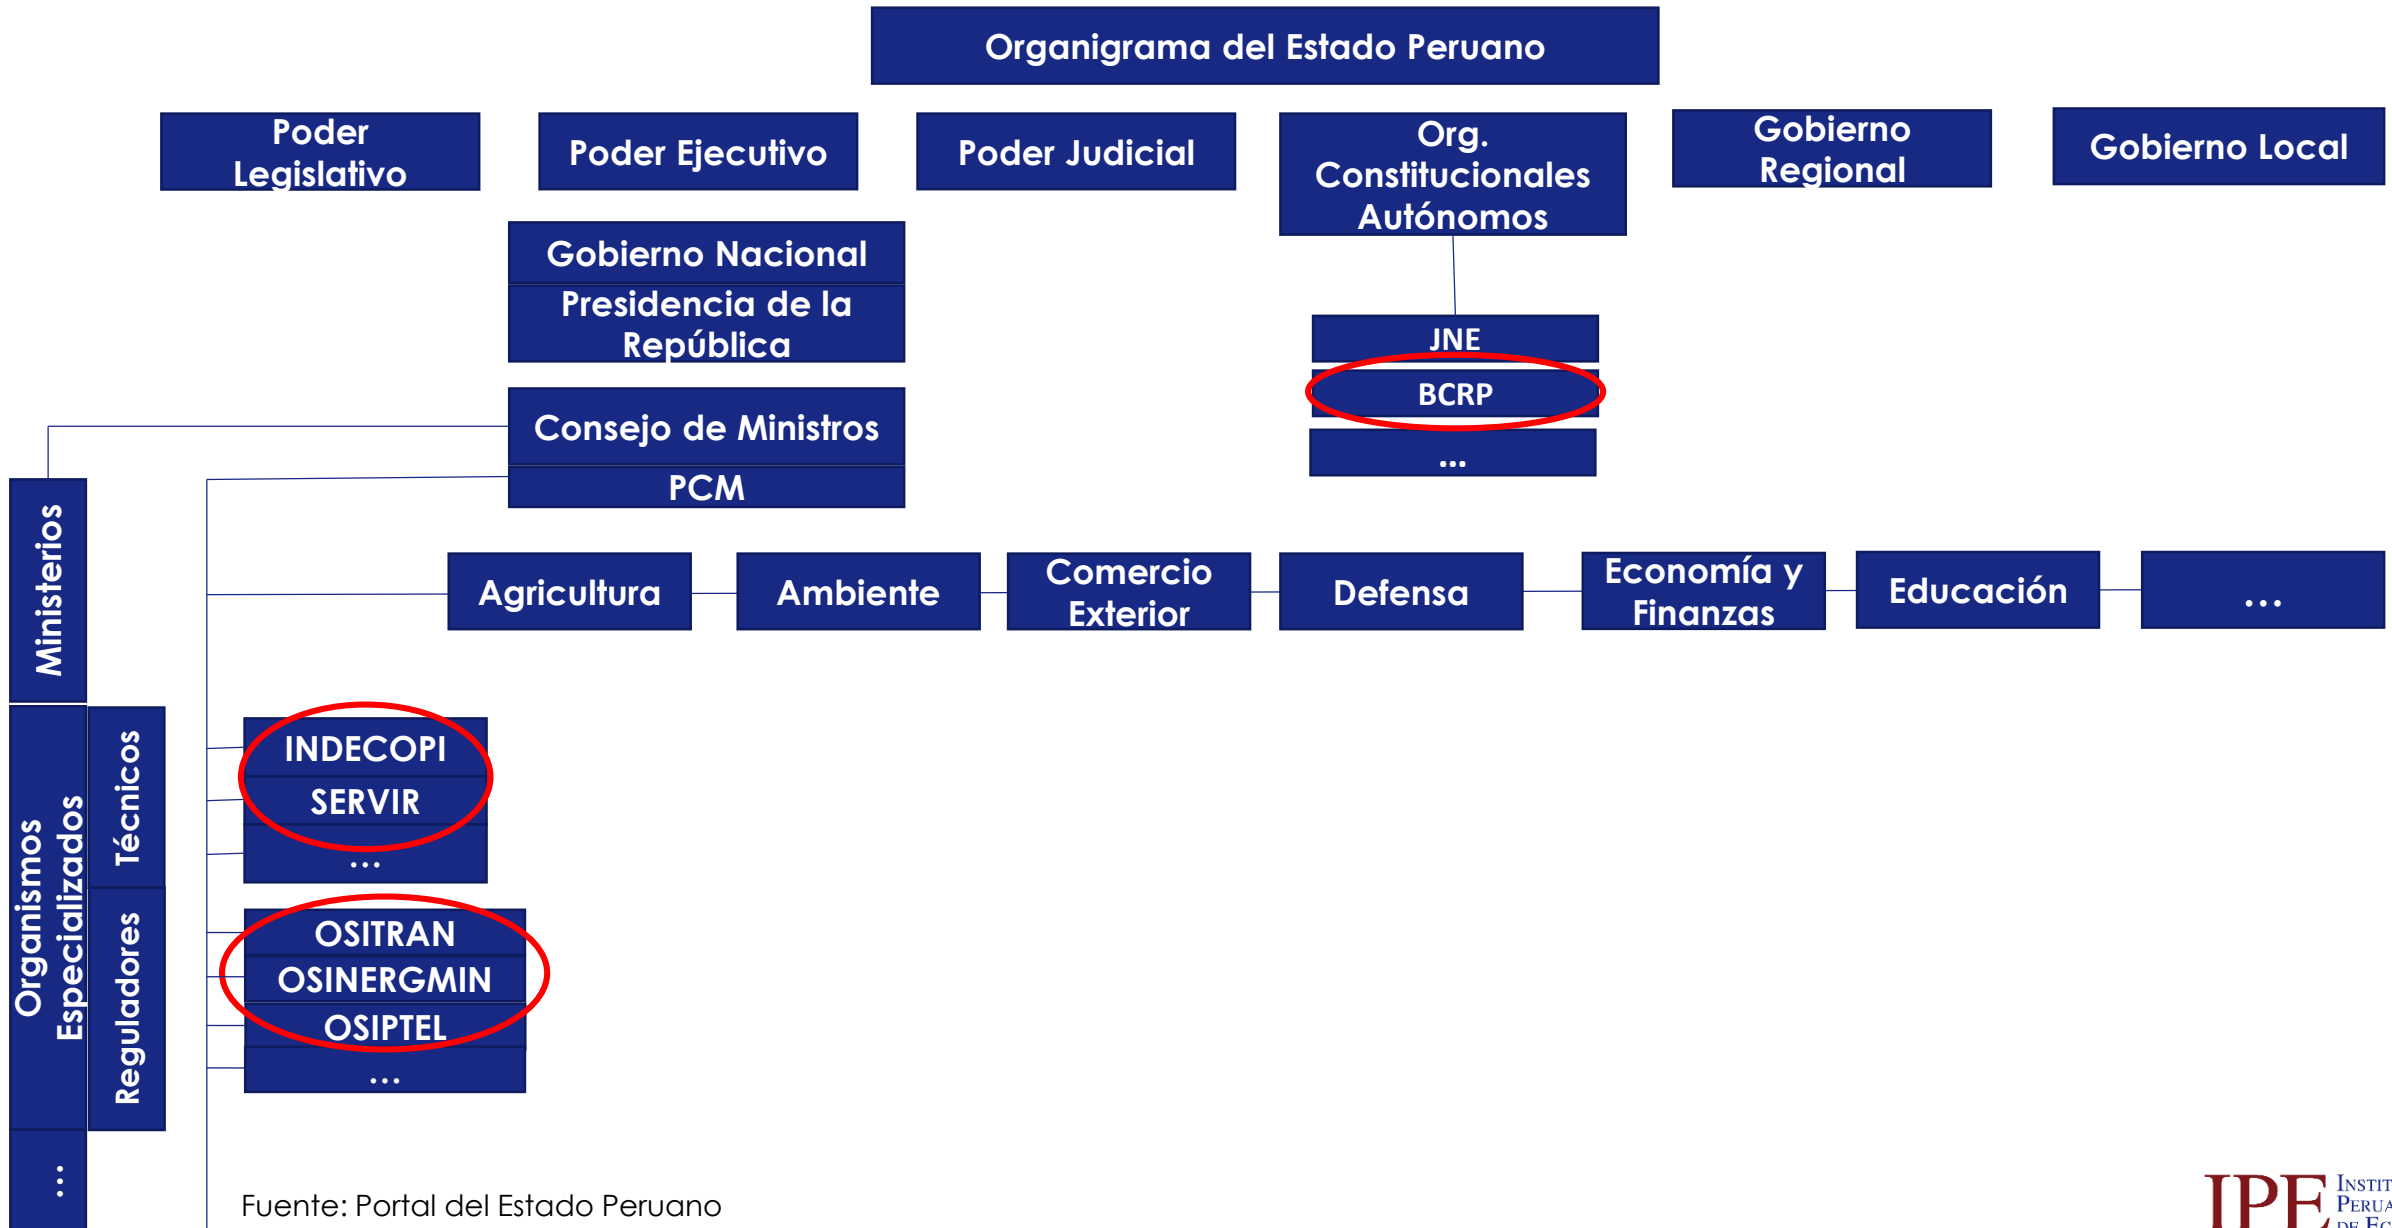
Organigrama del Estado Peruano

Poder Legislativo

Poder Ejecutivo

Poder Judicial

Org. Constitucionales Autónomos

Gobierno Regional

Gobierno Local

Gobierno Nacional

Presidencia de la República

JNE

BCRP

...

Consejo de Ministros

PCM

Ministerios

Agricultura

Ambiente

Comercio Exterior

Defensa

Economía y Finanzas

Educación

...

Organismos Especializados

Técnicos

INDECOPI

SERVIR

...

Reguladores

OSITRAN

OSINERGMIN

OSIPTEL

...

...

Fuente: Portal del Estado Peruano

IPE INSTIT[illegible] PERUA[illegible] DE EC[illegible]